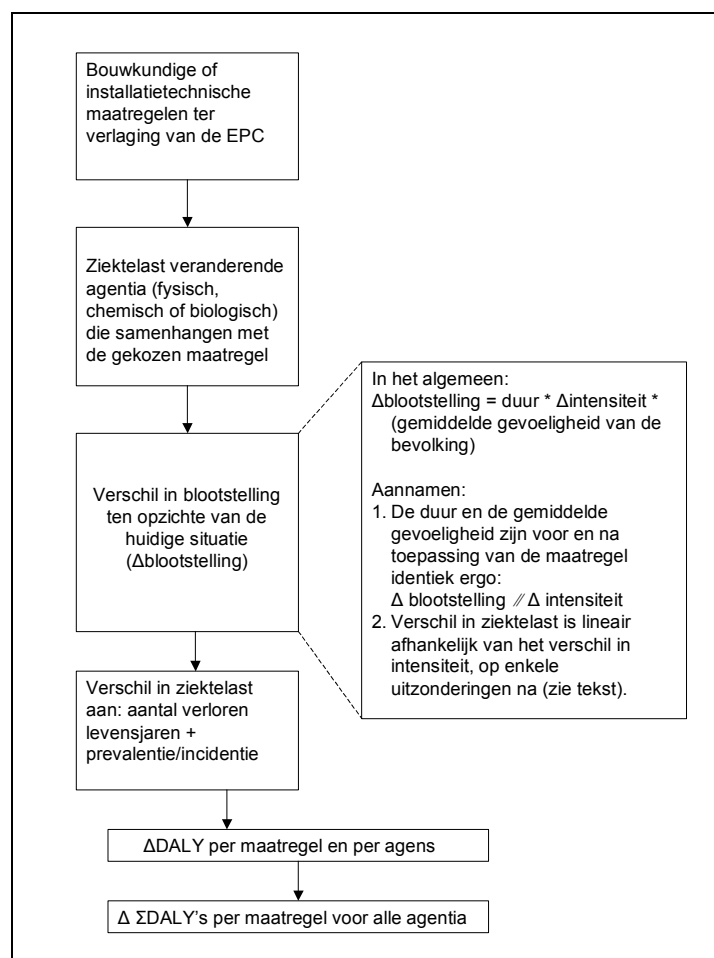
Bouwkundige of installatietechnische maatregelen ter verlaging van de EPC

Ziektelast veranderende agentia (fysisch, chemisch of biologisch) die samenhangen met de gekozen maatregel

Verschil in blootstelling ten opzichte van de huidige situatie (Δblootstelling)

In het algemeen:
Δblootstelling = duur * Δintensiteit * (gemiddelde gevoeligheid van de bevolking)

Aannamen:
1. De duur en de gemiddelde gevoeligheid zijn voor en na toepassing van de maatregel identiek ergo:
Δ blootstelling ⫽ Δ intensiteit
2. Verschil in ziektelast is lineair afhankelijk van het verschil in intensiteit, op enkele uitzonderingen na (zie tekst).

Verschil in ziektelast aan: aantal verloren levensjaren + prevalentie/incidentie

ΔDALY per maatregel en per agens

Δ ΣDALY's per maatregel voor alle agentia